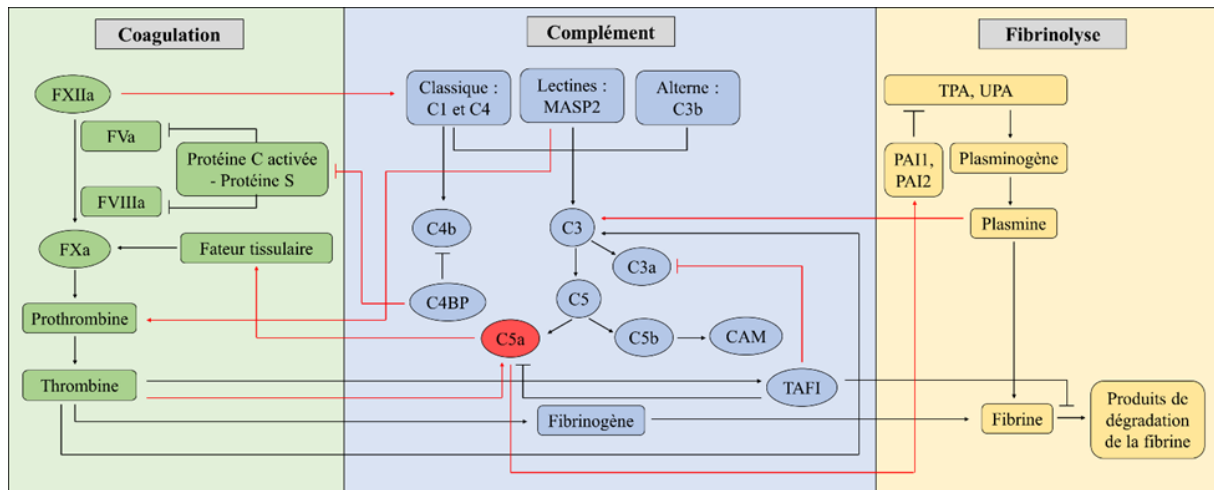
Coagulation

Complément

Fibrinolyse

FXIIa

FVa

Protéine C activée - Protéine S

FVIIIa

FXa

Fateur tissulaire

Prothrombine

Thrombine

Classique : C1 et C4

Lectines : MASP2

Alterne : C3b

C4b

C3

C3a

C4BP

C5

C5a

C5b

CAM

TAFI

Fibrinogène

TPA, UPA

PAI1, PAI2

Plasminogène

Plasmine

Fibrine

Produits de dégradation de la fibrine